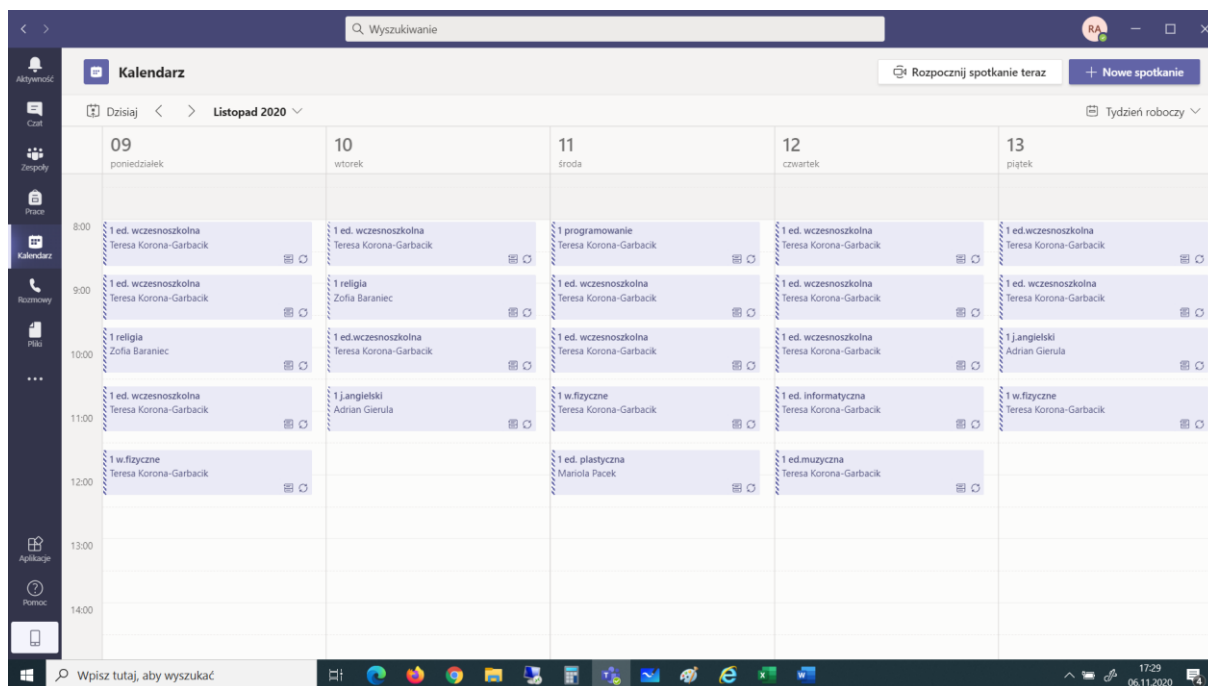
Wyszukiwanie

RA

Aktywność
Czat
Zespoły
Prace
Kalendarz
Rozmowy
Pliki
...
Aplikacje
Pomoc

Kalendarz

Rozpocznij spotkanie teraz
+ Nowe spotkanie

Dzisiaj < > Listopad 2020

Tydzień roboczy

| | 09 poniedziałek | 10 wtorek | 11 środa | 12 czwartek | 13 piątek |
|---|---|---|---|---|---|
| 8:00 | 1 ed. wczesnoszkolna Teresa Korona-Garbacik | 1 ed. wczesnoszkolna Teresa Korona-Garbacik | 1 programowanie Teresa Korona-Garbacik | 1 ed. wczesnoszkolna Teresa Korona-Garbacik | 1 ed.wczesnoszkolna Teresa Korona-Garbacik |
| 9:00 | 1 ed. wczesnoszkolna Teresa Korona-Garbacik | 1 religia Zofia Baraniec | 1 ed. wczesnoszkolna Teresa Korona-Garbacik | 1 ed. wczesnoszkolna Teresa Korona-Garbacik | 1 ed. wczesnoszkolna Teresa Korona-Garbacik |
| 10:00 | 1 religia Zofia Baraniec | 1 ed.wczesnoszkolna Teresa Korona-Garbacik | 1 ed. wczesnoszkolna Teresa Korona-Garbacik | 1 ed. wczesnoszkolna Teresa Korona-Garbacik | 1 j.angielski Adrian Gierula |
| 11:00 | 1 ed. wczesnoszkolna Teresa Korona-Garbacik | 1 j.angielski Adrian Gierula | 1 w.fizyczne Teresa Korona-Garbacik | 1 ed. informatyczna Teresa Korona-Garbacik | 1 w.fizyczne Teresa Korona-Garbacik |
| 12:00 | 1 w.fizyczne Teresa Korona-Garbacik | | 1 ed. plastyczna Mariola Pacek | 1 ed.muzyczna Teresa Korona-Garbacik | |
| 13:00 | | | | | |
| 14:00 | | | | | |

Wpisz tutaj, aby wyszukać

17:29
06.11.2020